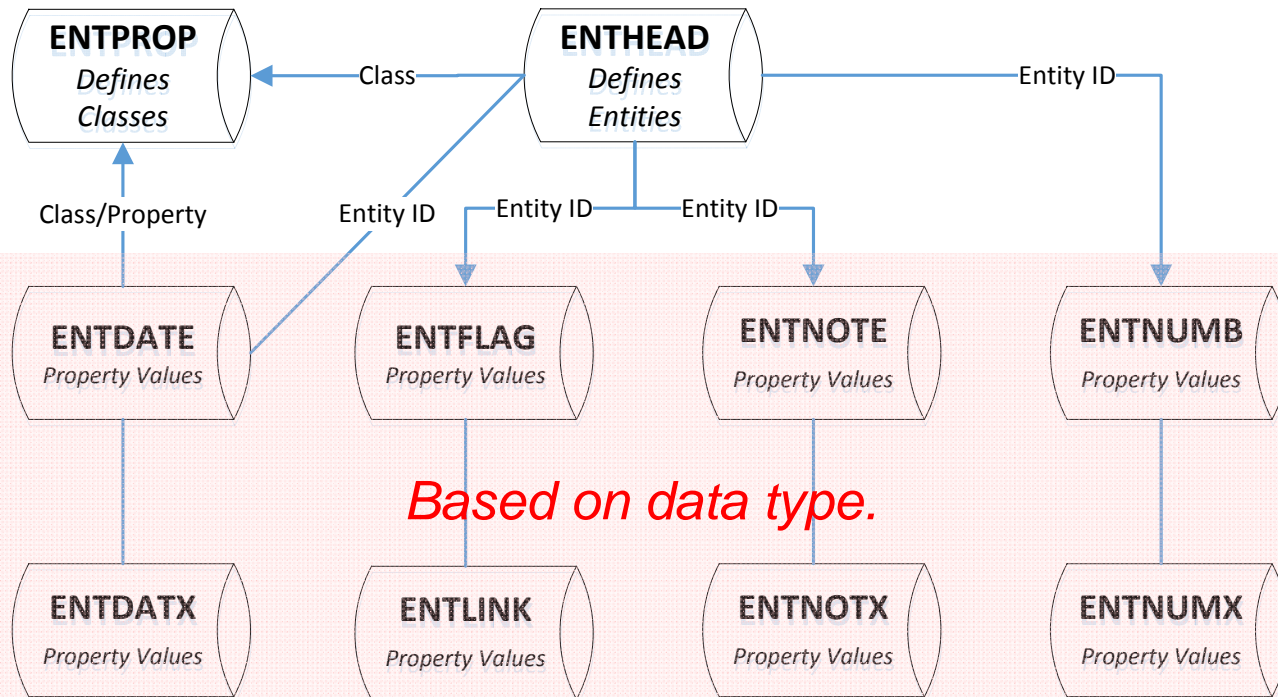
ENTPROP
Defines
Classes

Class

ENTHEAD
Defines
Entities

Entity ID

Class/Property

Entity ID

Entity ID

Entity ID

ENTDATE
Property Values

ENTFLAG
Property Values

ENTNOTE
Property Values

ENTNUMB
Property Values

Based on data type.

ENTDATX
Property Values

ENTLINK
Property Values

ENTNOTX
Property Values

ENTNUMX
Property Values